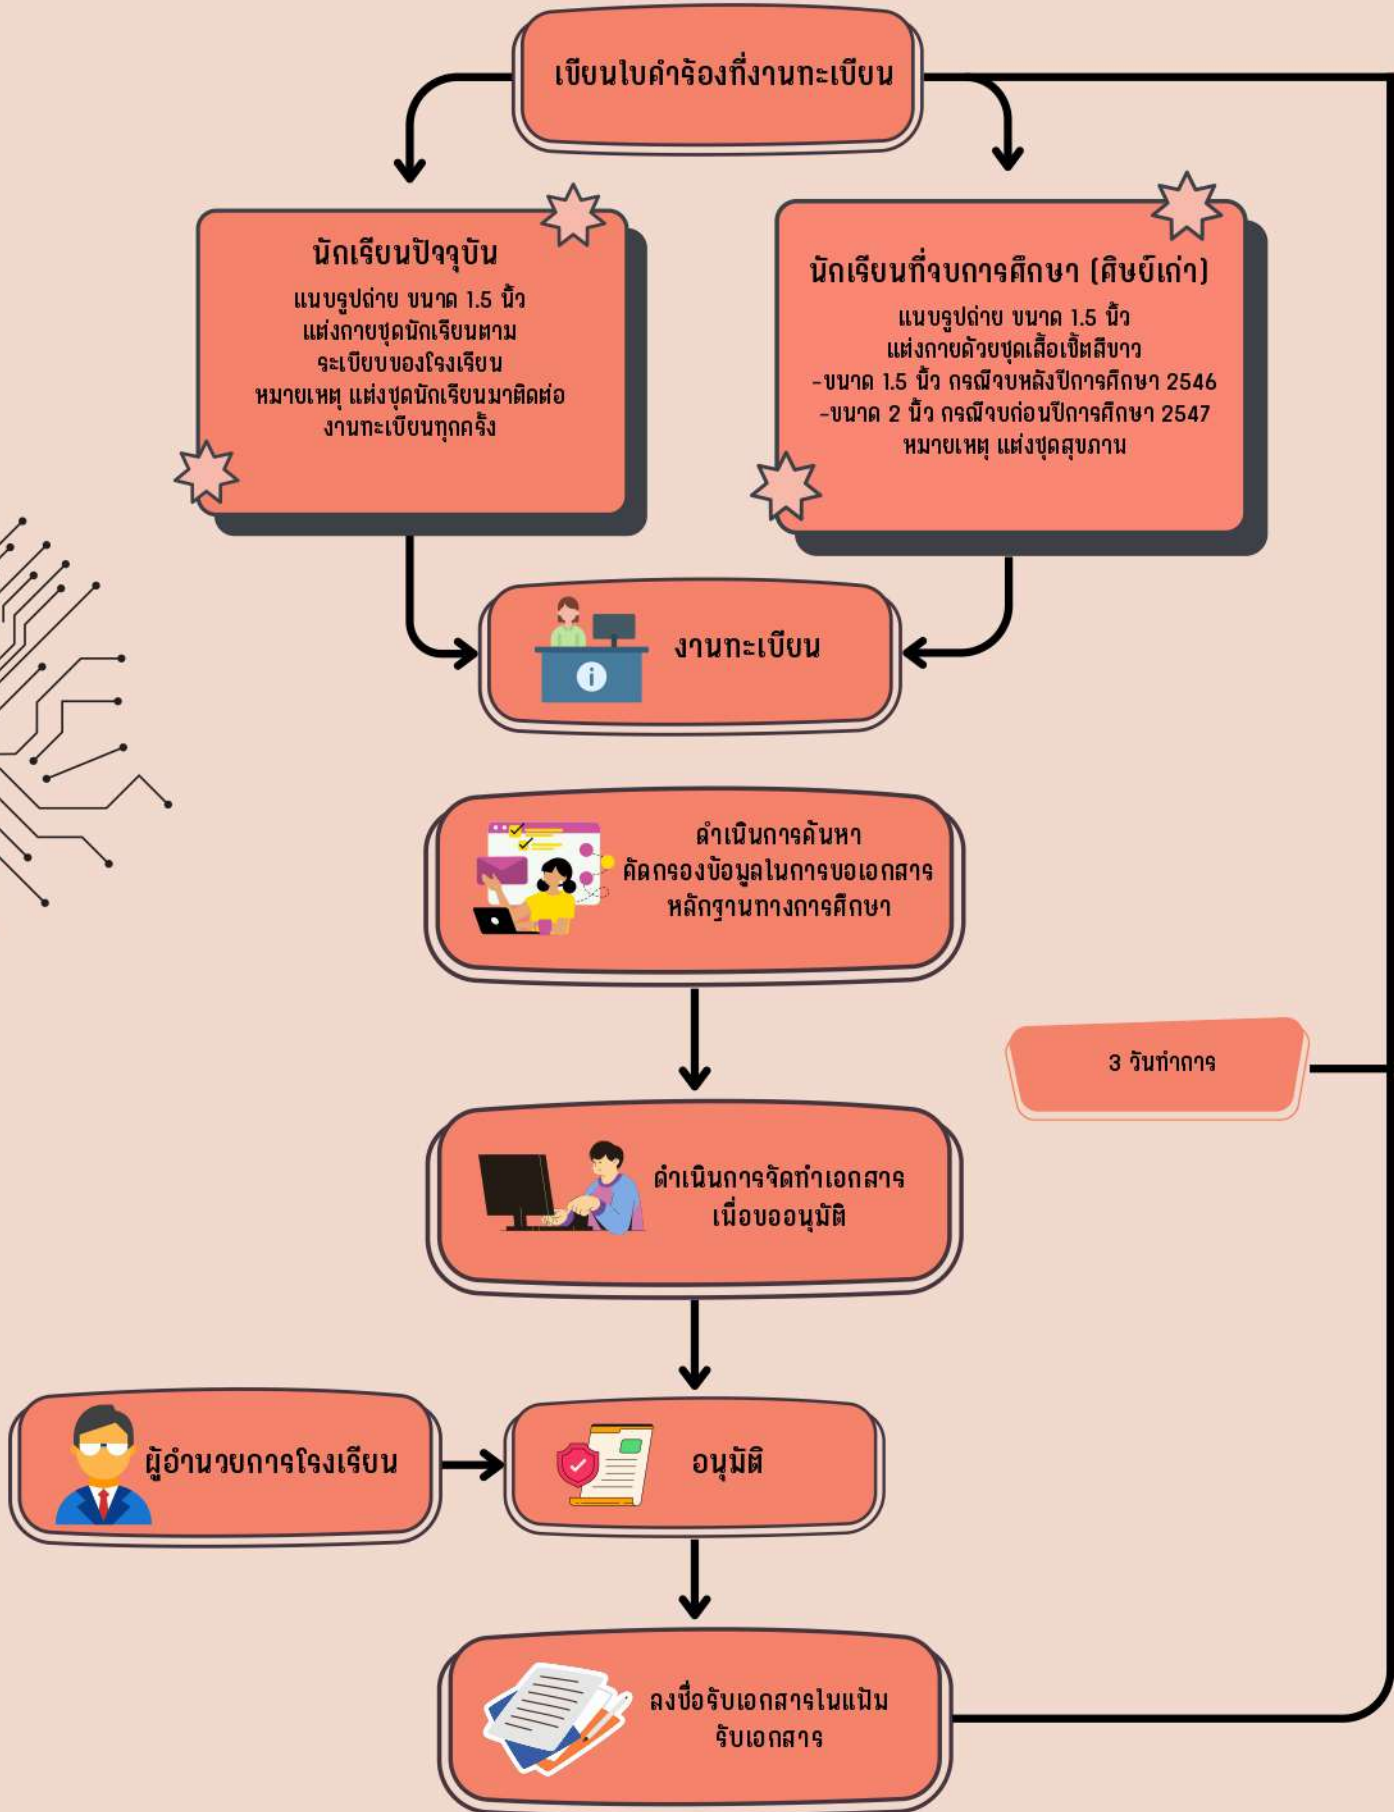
เขียนใบคำร้องที่งานทะเบียน

นักเรียนปัจจุบัน
แนบรูปถ่าย ขนาด 1.5 นิ้ว
แต่งกายชุดนักเรียนตามระเบียบของโรงเรียน
หมายเหตุ แต่งชุดนักเรียนมาติดต่องานทะเบียนทุกครั้ง

นักเรียนที่จบการศึกษา (ศิษย์เก่า)
แนบรูปถ่าย ขนาด 1.5 นิ้ว
แต่งกายด้วยชุดเสื้อเชิ้ตสีขาว
-ขนาด 1.5 นิ้ว กรณีจบหลังปีการศึกษา 2546
-ขนาด 2 นิ้ว กรณีจบก่อนปีการศึกษา 2547
หมายเหตุ แต่งชุดสุภาพ

งานทะเบียน

ดำเนินการค้นหา
คัดกรองข้อมูลในการขอเอกสารหลักฐานทางการศึกษา

3 วันทำการ

ดำเนินการจัดทำเอกสาร
เพื่อขออนุมัติ

ผู้อำนวยการโรงเรียน

อนุมัติ

ลงชื่อรับเอกสารในแฟ้มรับเอกสาร